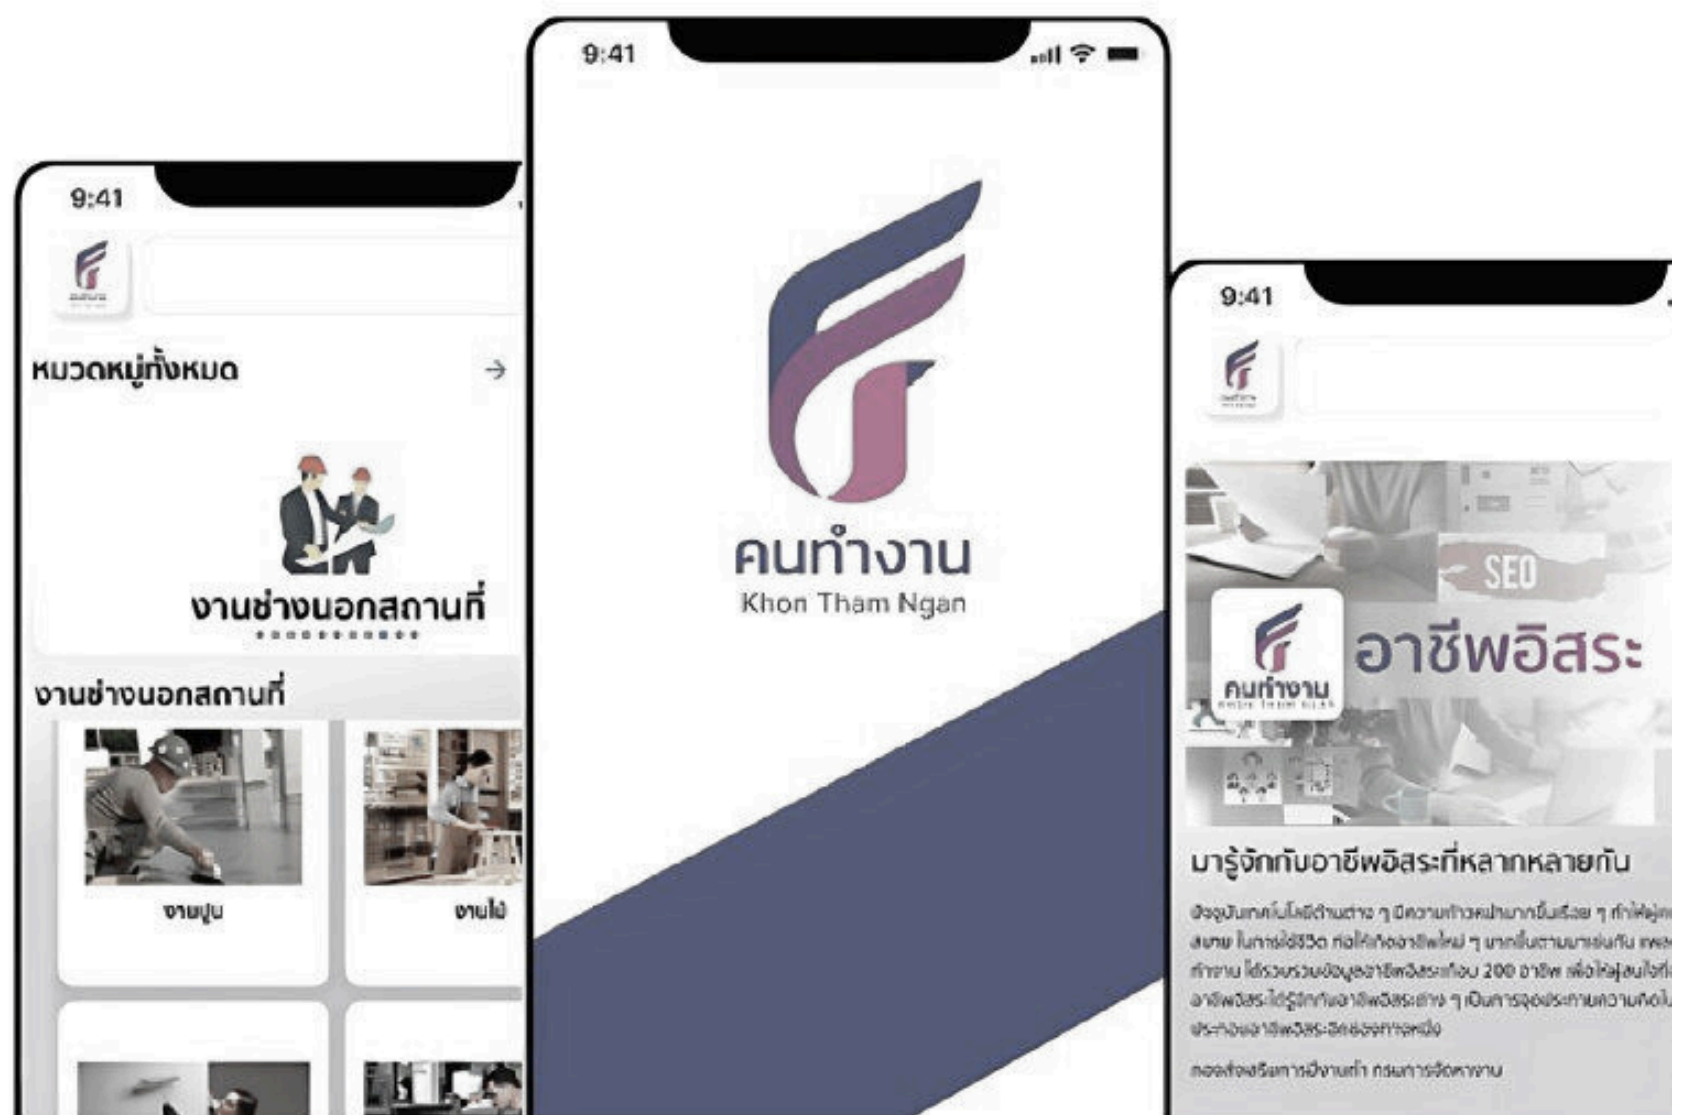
9:41

หมวดหมู่ทั้งหมด

งานช่างนอกสถานที่

งานช่างนอกสถานที่

งานปูน

งานไม้

9:41

คนทำงาน
Khon Tham Ngan

9:41

SEO

คนทำงาน

อาชีพอิสระ

มารู้จักกับอาชีพอิสระที่หลากหลายกัน

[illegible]

กองส่งเสริมการมีงานทำ กรมการจัดหางาน